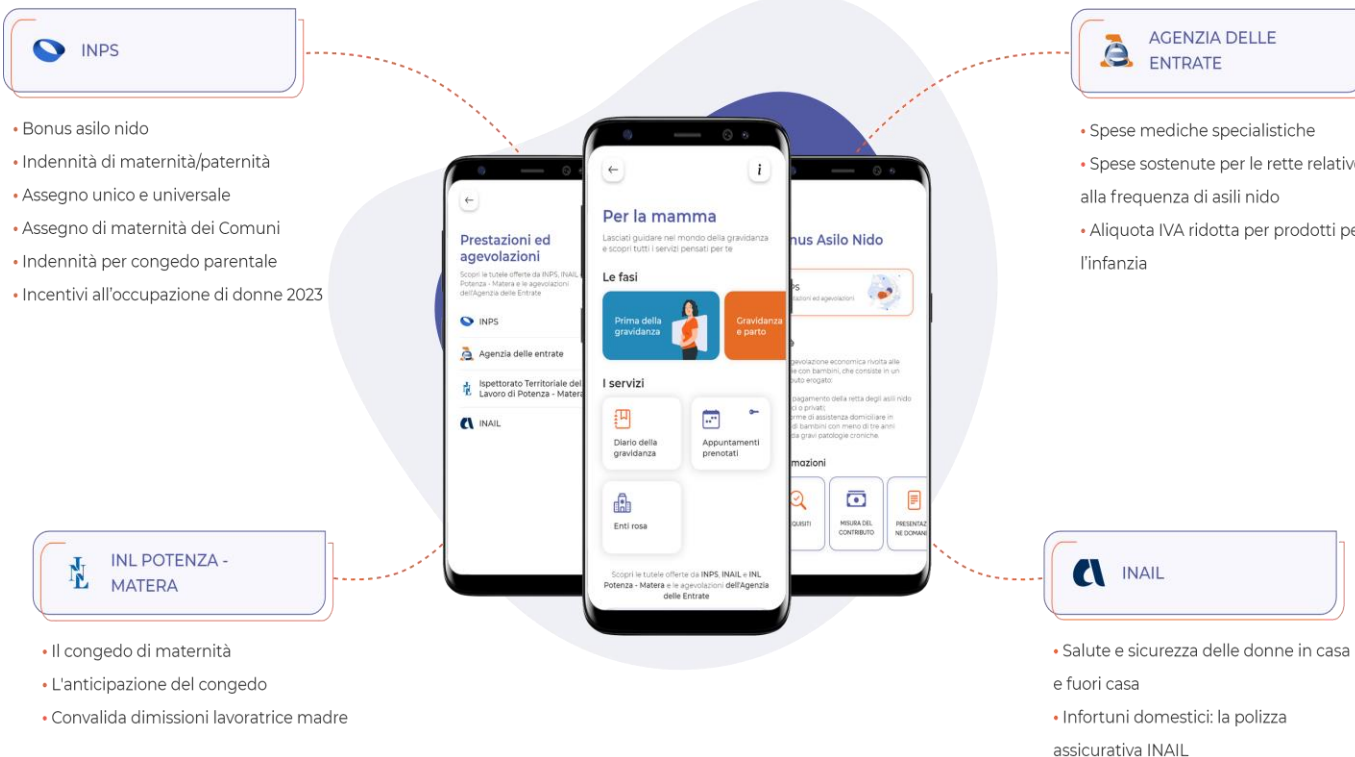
INPS

• Bonus asilo nido
• Indennità di maternità/paternità
• Assegno unico e universale
• Assegno di maternità dei Comuni
• Indennità per congedo parentale
• Incentivi all'occupazione di donne 2023

AGENZIA DELLE ENTRATE

• Spese mediche specialistiche
• Spese sostenute per le rette relativ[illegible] alla frequenza di asili nido
• Aliquota IVA ridotta per prodotti pe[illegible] l'infanzia

←

Prestazioni ed agevolazioni

Scopri le tutele offerte da INPS, INAIL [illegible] Potenza - Matera e le agevolazioni dell'Agenzia delle Entrate

INPS

Agenzia delle entrate

Ispettorato Territoriale del Lavoro di Potenza - Matera

INAIL

←

i

Per la mamma

Lasciati guidare nel mondo della gravidanza e scopri tutti i servizi pensati per te

Le fasi

Prima della gravidanza

Gravidanza e parto

I servizi

Diario della gravidanza

Appuntamenti prenotati

Enti rosa

Scopri le tutele offerte da INPS, INAIL e INL Potenza - Matera e le agevolazioni dell'Agenzia delle Entrate

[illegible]nus Asilo Nido

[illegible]PS
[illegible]azioni ed agevolazioni

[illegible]gevolazione economica rivolta alle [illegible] con bambini, che consiste in un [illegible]buto erogato:

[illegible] pagamento della retta degli asili nido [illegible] o privati;
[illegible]orme di assistenza domiciliare in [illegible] di bambini con meno di tre anni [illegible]da gravi patologie croniche.

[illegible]mazioni

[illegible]QUISITI

MISURA DEL CONTRIBUTO

PRESENTAZ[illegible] NE DOMAN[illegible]

INL POTENZA - MATERA

• Il congedo di maternità
• L'anticipazione del congedo
• Convalida dimissioni lavoratrice madre

INAIL

• Salute e sicurezza delle donne in casa e fuori casa
• Infortuni domestici: la polizza assicurativa INAIL